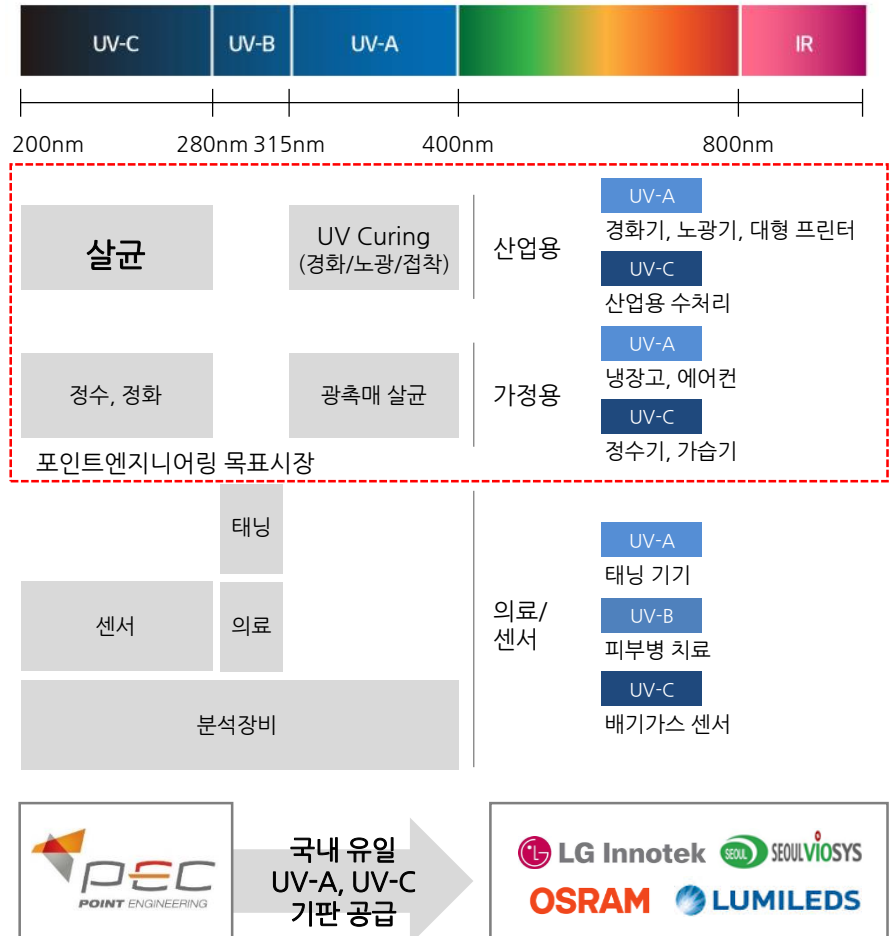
UV-C UV-B UV-A IR

200nm 280nm 315nm 400nm 800nm

살균

UV Curing (경화/노광/접착)

산업용

UV-A
경화기, 노광기, 대형 프린터

UV-C
산업용 수처리

정수, 정화

광촉매 살균

가정용

UV-A
냉장고, 에어컨

UV-C
정수기, 가습기

포인트엔지니어링 목표시장

태닝

센서

의료

분석장비

의료/센서

UV-A
태닝 기기

UV-B
피부병 치료

UV-C
배기가스 센서

PEC POINT ENGINEERING

국내 유일 UV-A, UV-C 기판 공급

LG Innotek SEOUL VIOSYS OSRAM LUMILEDS